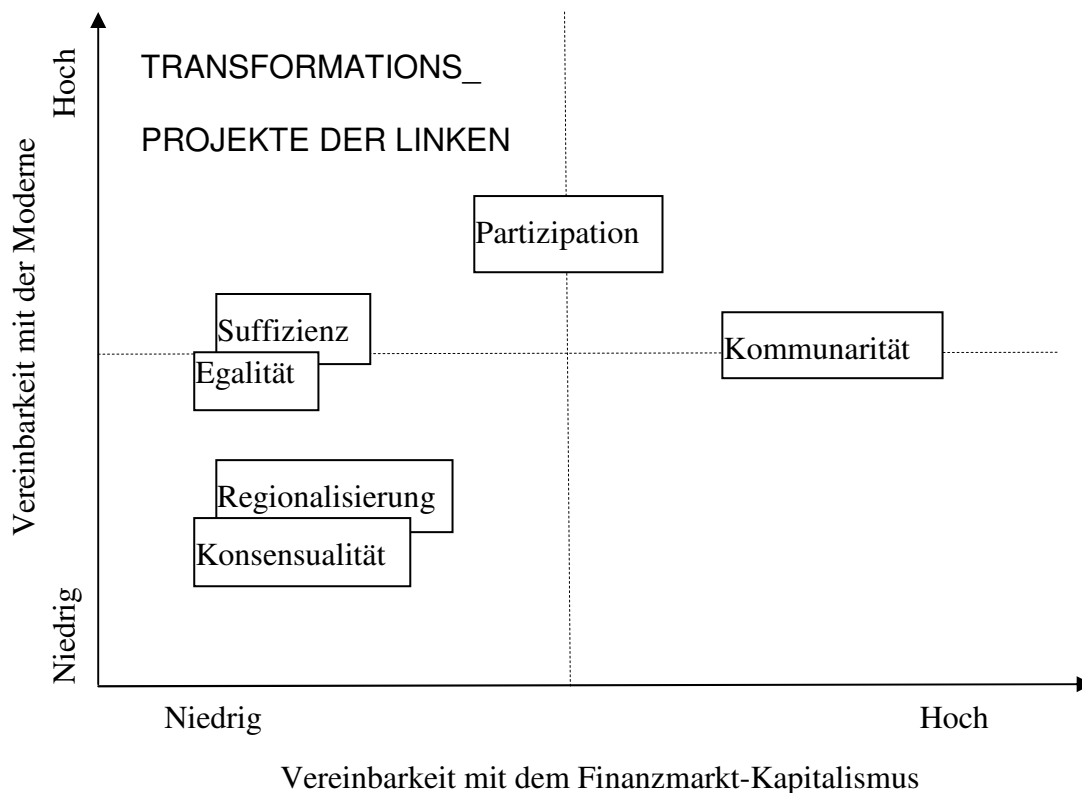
Hoch

Vereinbarkeit mit der Moderne

Niedrig

TRANSFORMATIONS_

PROJEKTE DER LINKEN

Partizipation

Suffizienz

Egalität

Kommunarität

Regionalisierung

Konsensualität

Niedrig

Hoch

Vereinbarkeit mit dem Finanzmarkt-Kapitalismus